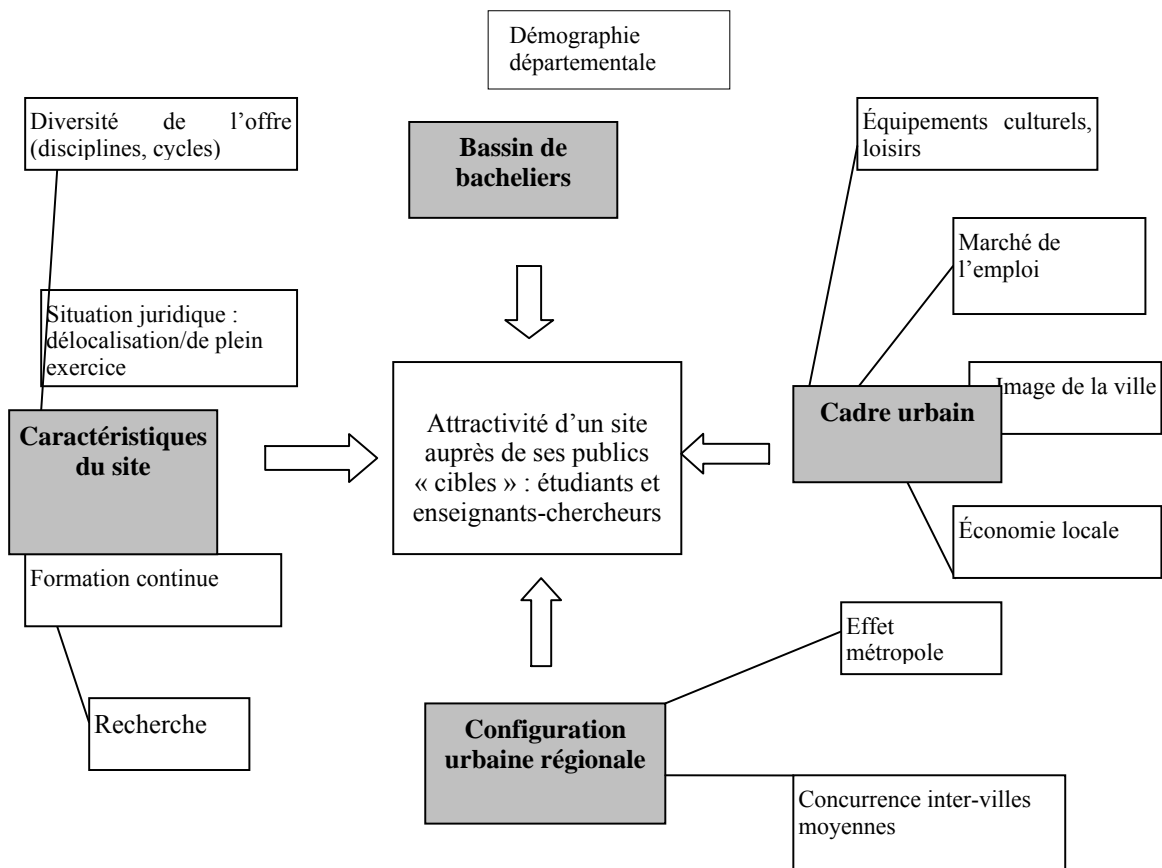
Démographie départementale

Diversité de l'offre (disciplines, cycles)

Bassin de bacheliers

Équipements culturels, loisirs

Marché de l'emploi

Situation juridique : délocalisation/de plein exercice

Attractivité d'un site auprès de ses publics « cibles » : étudiants et enseignants-chercheurs

Image de la ville

Caractéristiques du site

Cadre urbain

Économie locale

Formation continue

Effet métropole

Recherche

Configuration urbaine régionale

Concurrence inter-villes moyennes